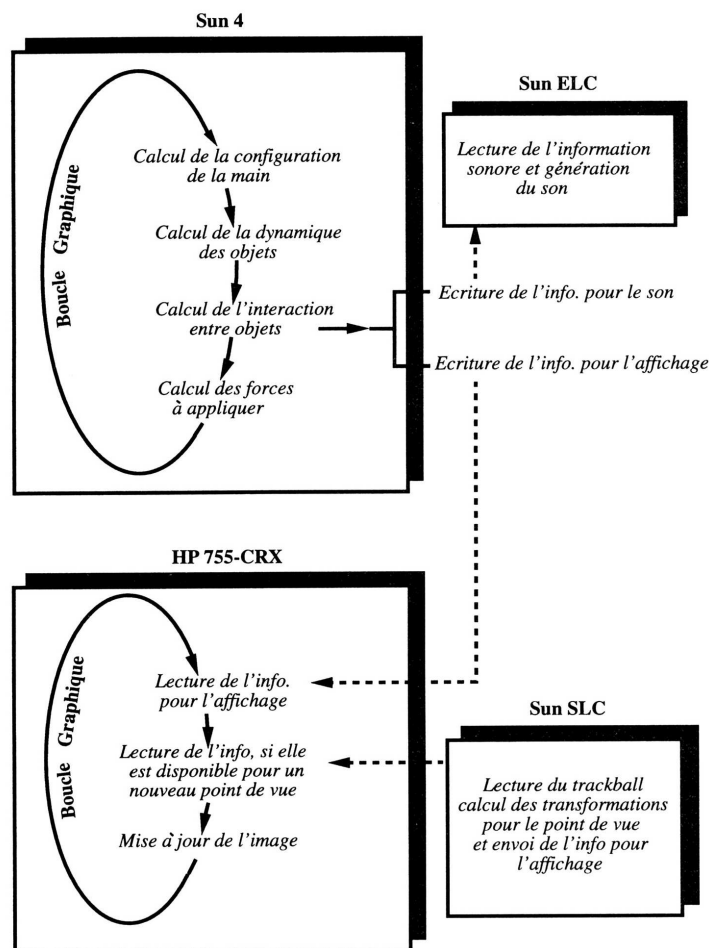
Sun 4

Boucle Graphique

Calcul de la configuration de la main

Calcul de la dynamique des objets

Calcul de l'interaction entre objets

Calcul des forces à appliquer

Sun ELC

Lecture de l'information sonore et génération du son

Ecriture de l'info. pour le son

Ecriture de l'info. pour l'affichage

HP 755-CRX

Boucle Graphique

Lecture de l'info. pour l'affichage

Lecture de l'info, si elle est disponible pour un nouveau point de vue

Mise à jour de l'image

Sun SLC

Lecture du trackball calcul des transformations pour le point de vue et envoi de l'info pour l'affichage